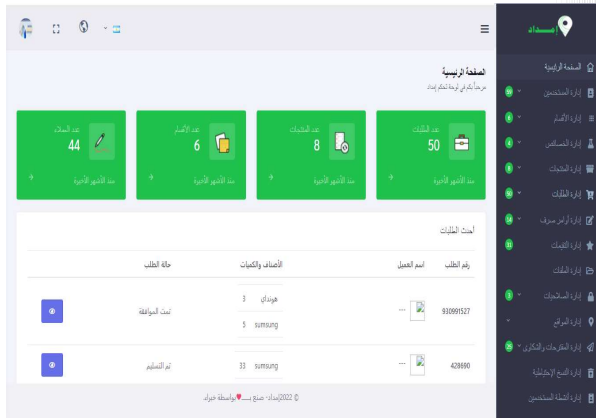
إمداد

الصفحة الرئيسية
إدارة المستخدمين 50
إدارة الأقسام 6
إدارة المصانع 8
إدارة المنتجات 8
إدارة الطلبات 50
إدارة أوامر صرف 14
إدارة التقييمات 11
إدارة الملفات
إدارة الصلاحيات 3
إدارة الموقع
إدارة المقترحات والشكاوي 25
إدارة النسخ الإحتياطية
إدارة أنشطة المستخدمين

الصفحة الرئيسية
مرحباً بكم في لوحة تحكم إمداد

عدد الطلبات
50
منذ الأشهر الأخيرة

عدد المنتجات
8
منذ الأشهر الأخيرة

عدد الأقسام
6
منذ الأشهر الأخيرة

عدد السمات
44
منذ الأشهر الأخيرة

أحدث الطلبات

| رقم الطلب | اسم العميل | الأصناف والكميات | حالة الطلب | |
|---|---|---|---|---|
| 930991527 | ... | هونداي 3 / samsung 5 | تمت الموافقة | |
| 428690 | ... | samsung 33 | تم التسليم | |

© 2022إمداد- صنع بـ♥بواسطة خبراء